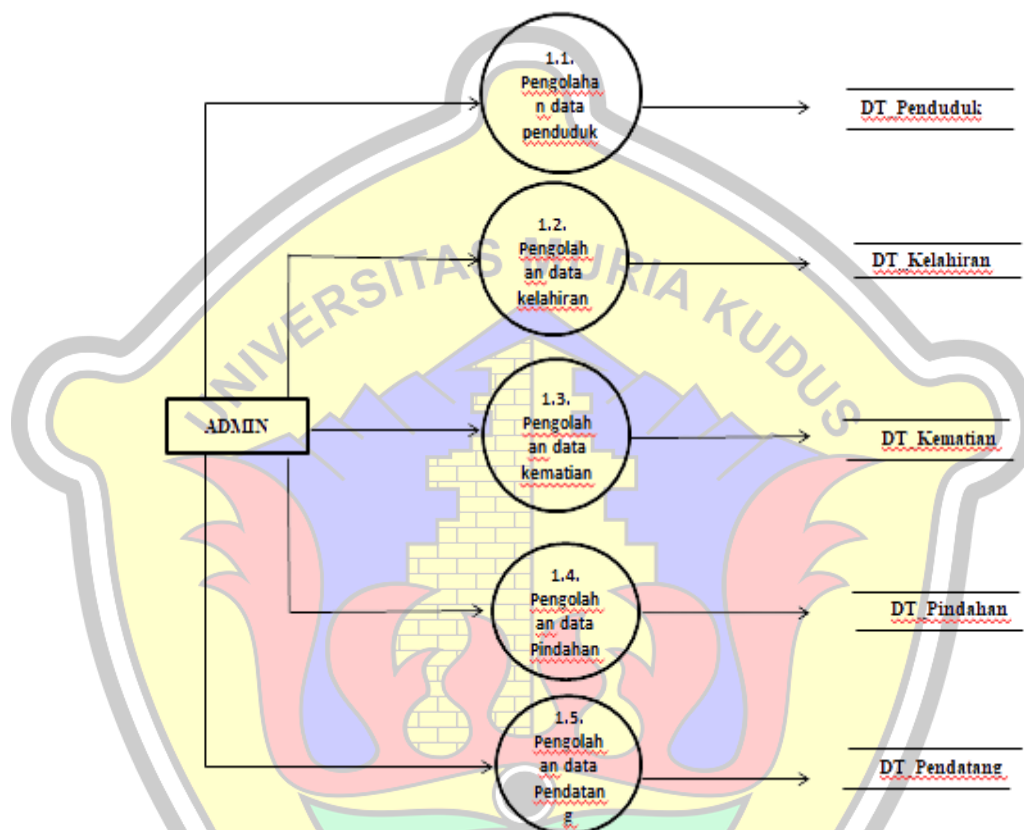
ADMIN

1.1. Pengolahan data penduduk

1.2. Pengolahan data kelahiran

1.3. Pengolahan data kematian

1.4. Pengolahan data Pindahan

1.5. Pengolahan data Pendatang

DT_Penduduk

DT_Kelahiran

DT_Kematian

DT_Pindahan

DT_Pendatang

UNIVERSITAS MURIA KUDUS